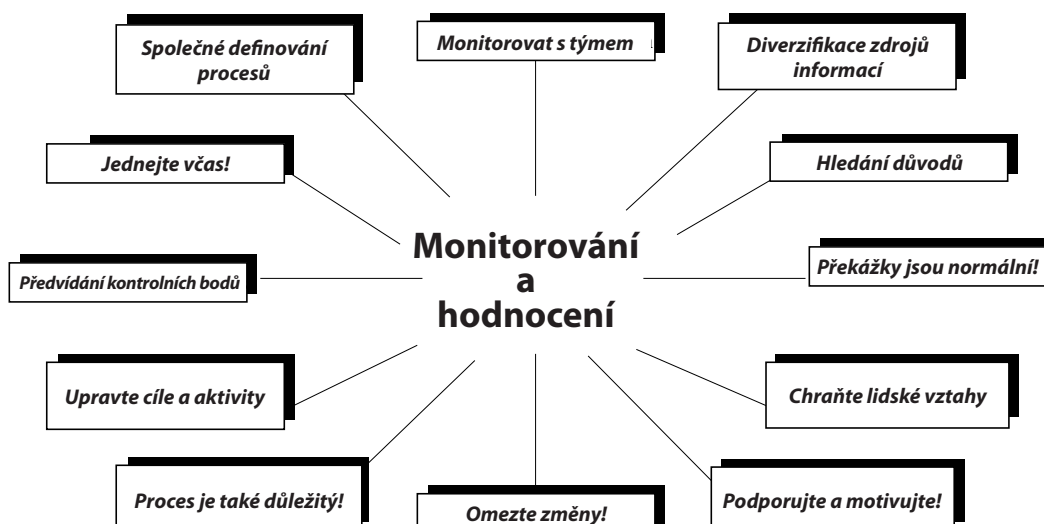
Společné definování procesů

Monitorovat s týmem

Diverzifikace zdrojů informací

Jednejte včas!

Hledání důvodů

Monitorování a hodnocení

Předvídání kontrolních bodů

Překážky jsou normální!

Upravte cíle a aktivity

Chraňte lidské vztahy

Proces je také důležitý!

Omezte změny!

Podporujte a motivujte!